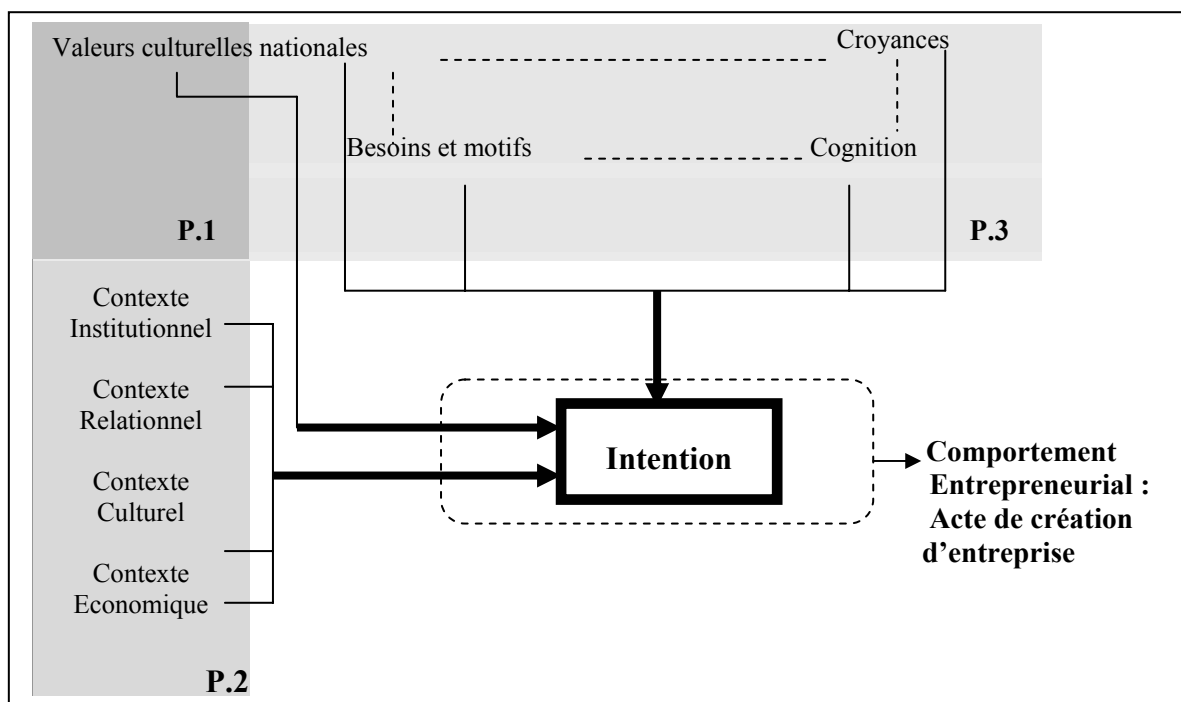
Valeurs culturelles nationales

Croyances

Besoins et motifs

Cognition

P.1

P.3

Contexte Institutionnel

Contexte Relationnel

Contexte Culturel

Contexte Economique

P.2

Intention

Comportement Entrepreneurial : Acte de création d'entreprise